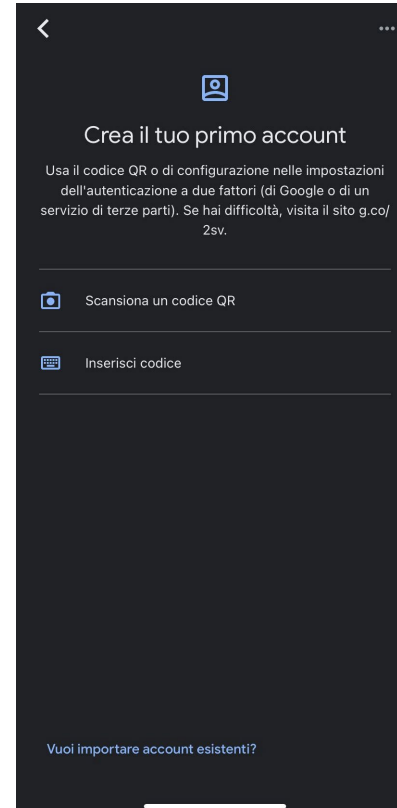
Crea il tuo primo account

Usa il codice QR o di configurazione nelle impostazioni dell'autenticazione a due fattori (di Google o di un servizio di terze parti). Se hai difficoltà, visita il sito g.co/2sv.

Scansiona un codice QR

Inserisci codice

Vuoi importare account esistenti?